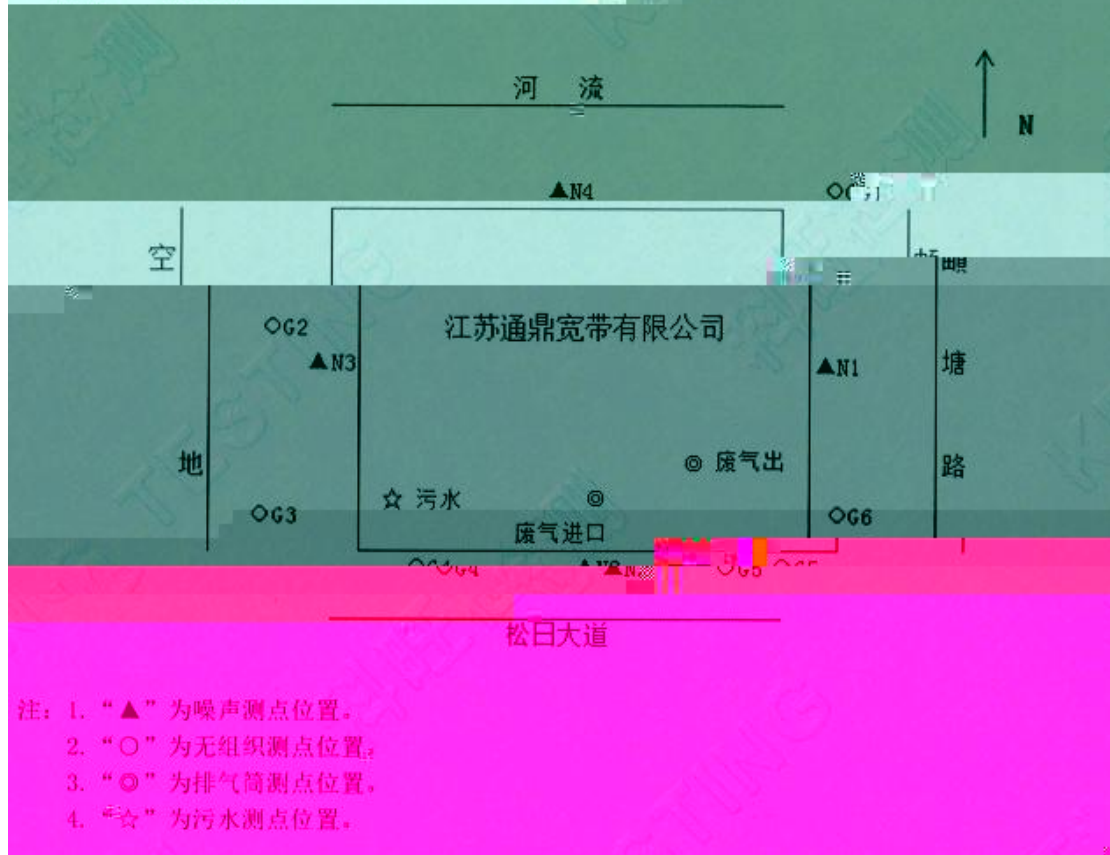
河 流

N

▲N4

○G1

空

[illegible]塘

○G2

江苏通鼎宽带有限公司

▲N3

▲N1

塘

地

◎ 废气出

路

☆ 污水

◎

○G3

废气进口

○G6

○G4

▲N2

○G5

松日大道

注：1. “▲” 为噪声测点位置。
2. “○” 为无组织测点位置。
3. “◎” 为排气筒测点位置。
4. “☆” 为污水测点位置。